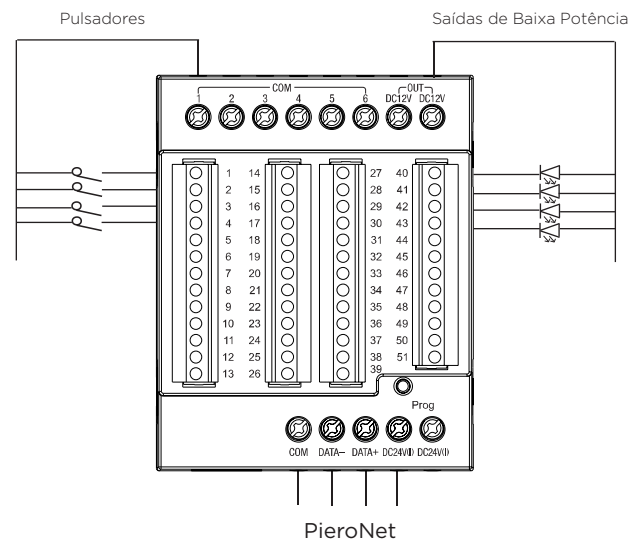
Pulsadores

Saídas de Baixa Potência

COM

1 2 3 4 5 6

OUT

DC12V DC12V

1 2 3 4 5 6 7 8 9 10 11 12 13

14 15 16 17 18 19 20 21 22 23 24 25 26

27 28 29 30 31 32 33 34 35 36 37 38 39

40 41 42 43 44 45 46 47 48 49 50 51

Prog

COM DATA– DATA+ DC24V(-) DC24V(+)

PieroNet